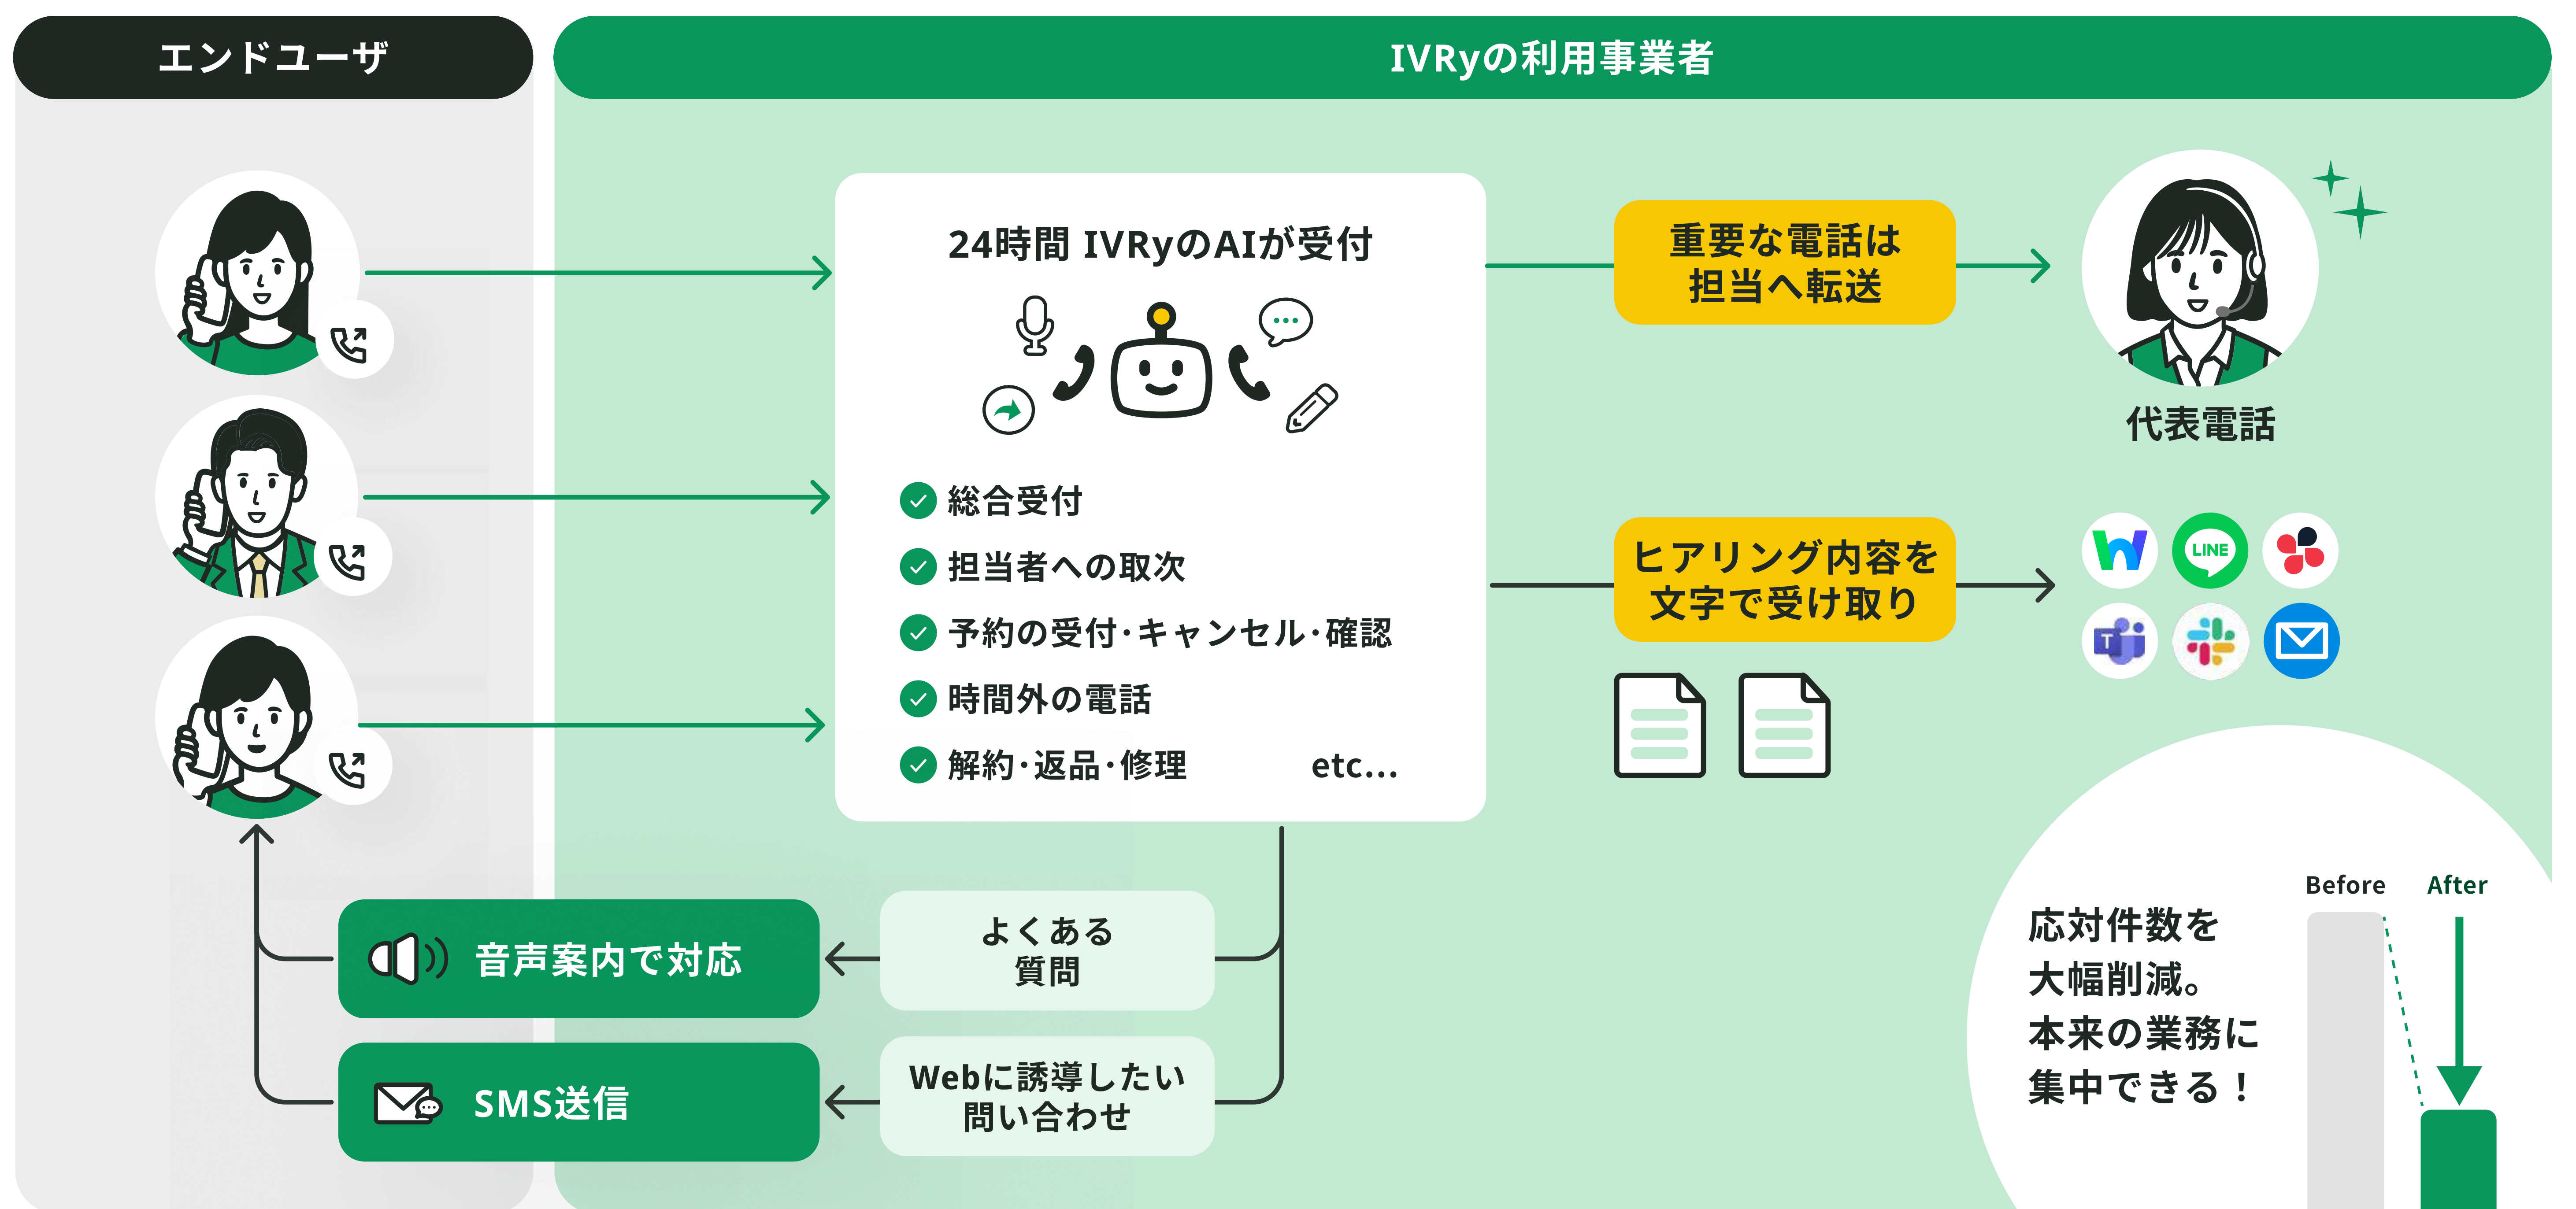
エンドユーザ

IVRyの利用事業者

24時間 IVRyのAIが受付

総合受付
担当者への取次
予約の受付·キャンセル·確認
時間外の電話
解約·返品·修理 etc...

重要な電話は担当へ転送

代表電話

ヒアリング内容を文字で受け取り

LINE

応対件数を大幅削減。本来の業務に集中できる！

Before
After

よくある質問

音声案内で対応

Webに誘導したい問い合わせ

SMS送信